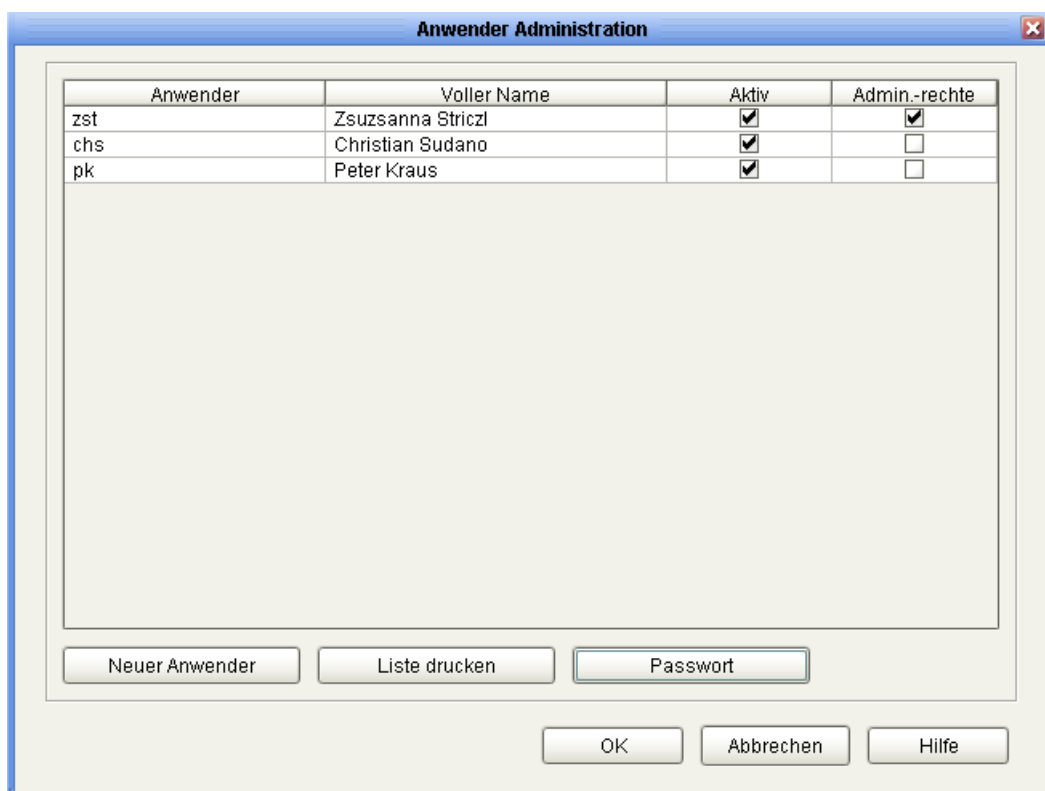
Anwender Administration

| Anwender | Voller Name | Aktiv | Admin.-rechte |
|---|---|---|---|
| zst | Zsuzsanna Striczl | ☑ | ☑ |
| chs | Christian Sudano | ☑ | ☐ |
| pk | Peter Kraus | ☑ | ☐ |

Neuer Anwender
Liste drucken
Passwort

OK
Abbrechen
Hilfe